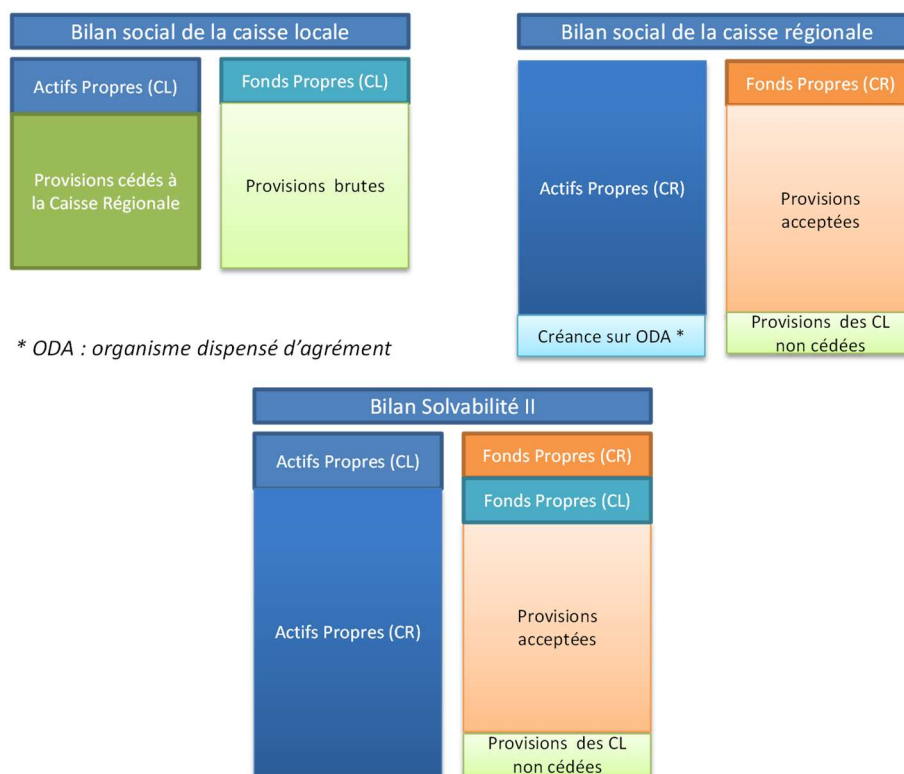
Bilan social de la caisse locale

Actifs Propres (CL)

Provisions cédés à la Caisse Régionale

Fonds Propres (CL)

Provisions brutes

Bilan social de la caisse régionale

Actifs Propres (CR)

Créance sur ODA *

Fonds Propres (CR)

Provisions acceptées

Provisions des CL non cédées

* ODA : organisme dispensé d'agrément

Bilan Solvabilité II

Actifs Propres (CL)

Actifs Propres (CR)

Fonds Propres (CR)

Fonds Propres (CL)

Provisions acceptées

Provisions des CL non cédées